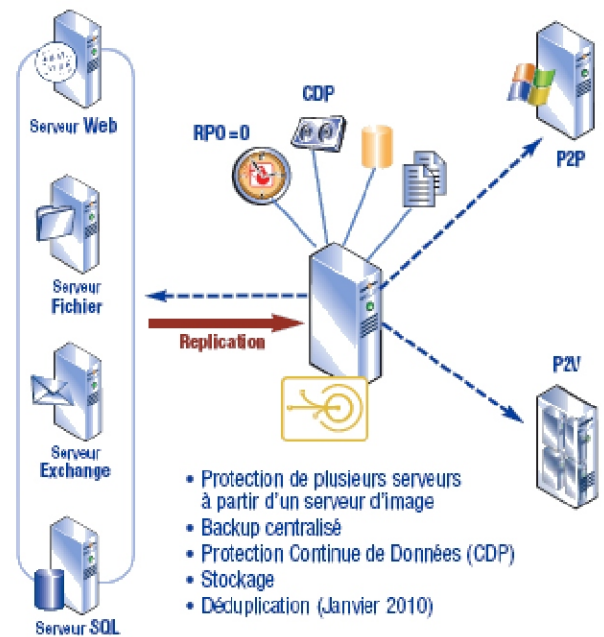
Serveur Web

Serveur Fichier

Serveur Exchange

Serveur SQL

RPO = 0

CDP

Replication

P2P

P2V

• Protection de plusieurs serveurs à partir d'un serveur d'image
• Backup centralisé
• Protection Continue de Données (CDP)
• Stockage
• Déduplication (Janvier 2010)